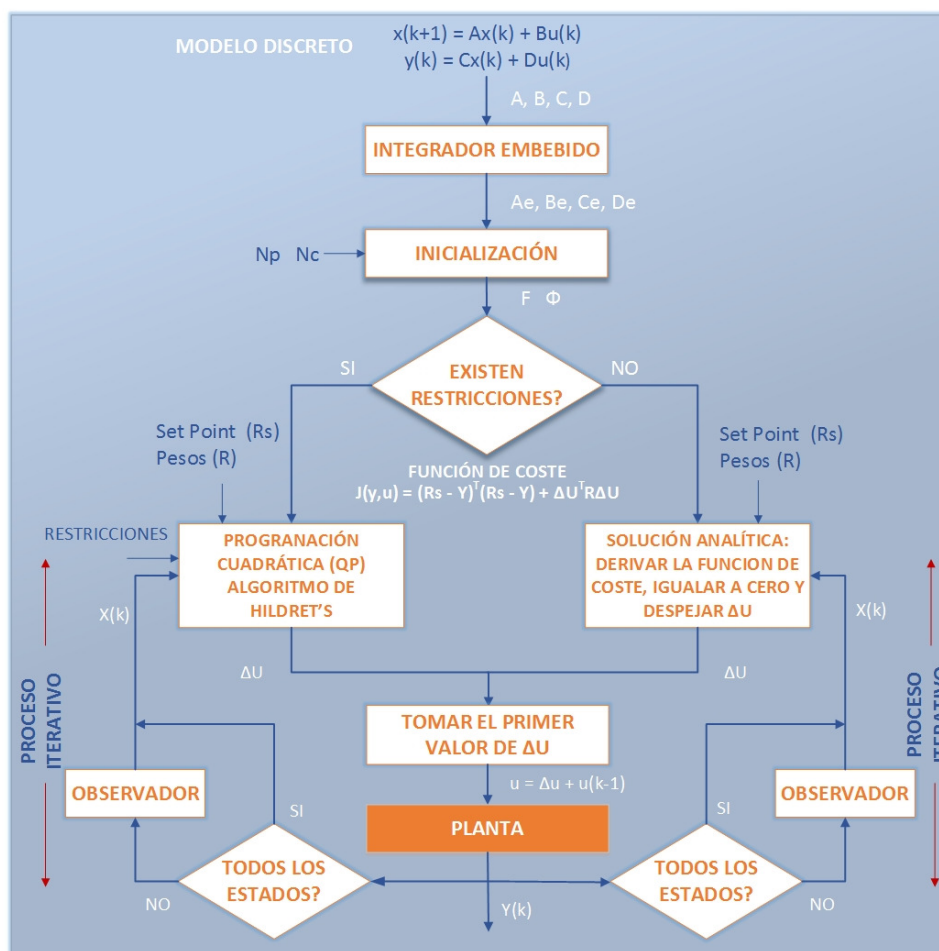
MODELO DISCRETO
$x(k+1) = Ax(k) + Bu(k)$
$y(k) = Cx(k) + Du(k)$

A, B, C, D

INTEGRADOR EMBEBIDO

Ae, Be, Ce, De

Np Nc

INICIALIZACIÓN

F Φ

SI

EXISTEN RESTRICCIONES?

NO

Set Point (Rs)
Pesos (R)

FUNCIÓN DE COSTE
$J(y,u) = (Rs - Y)^T(Rs - Y) + \Delta U^T R \Delta U$

Set Point (Rs)
Pesos (R)

RESTRICCIONES

PROGRANACIÓN CUADRÁTICA (QP) ALGORITMO DE HILDRET'S

SOLUCIÓN ANALÍTICA: DERIVAR LA FUNCION DE COSTE, IGUALAR A CERO Y DESPEJAR ΔU

X(k)

X(k)

ΔU

ΔU

PROCESO ITERATIVO

TOMAR EL PRIMER VALOR DE ΔU

PROCESO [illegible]

OBSERVADOR

$u = \Delta u + u(k-1)$

OBSERVADOR

SI

SI

PLANTA

TODOS LOS ESTADOS?

TODOS LOS ESTADOS?

NO

Y(k)

NO